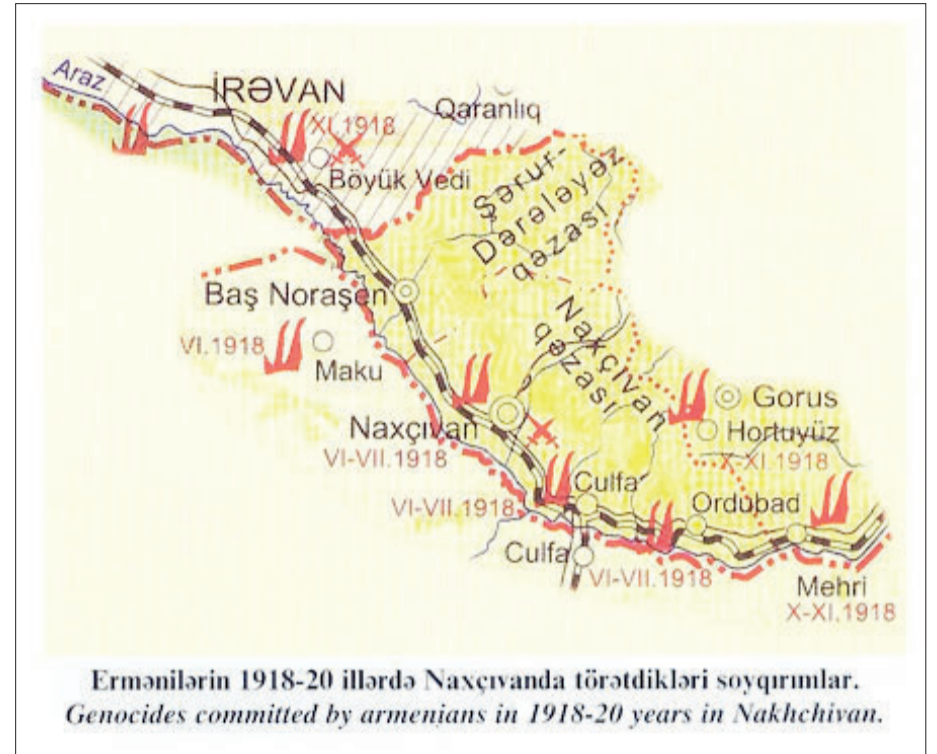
Araz
İRƏVAN
Qaranlıq
XI.1918
Böyük Vedi
Şərur-Dərələyəz qəzası
Baş Noraşen
VI.1918
Maku
Naxçıvan qəzası
Gorus
Naxçıvan
Hortuyüz
VI-VII.1918
X-XI.1918
Culfa
VI-VII.1918
Ordubad
Culfa
VI-VII.1918
Mehri
X-XI.1918

Ermənilərin 1918-20 illərdə Naxçıvanda törətdikləri soyqırımlar.
Genocides committed by armenians in 1918-20 years in Nakhchivan.